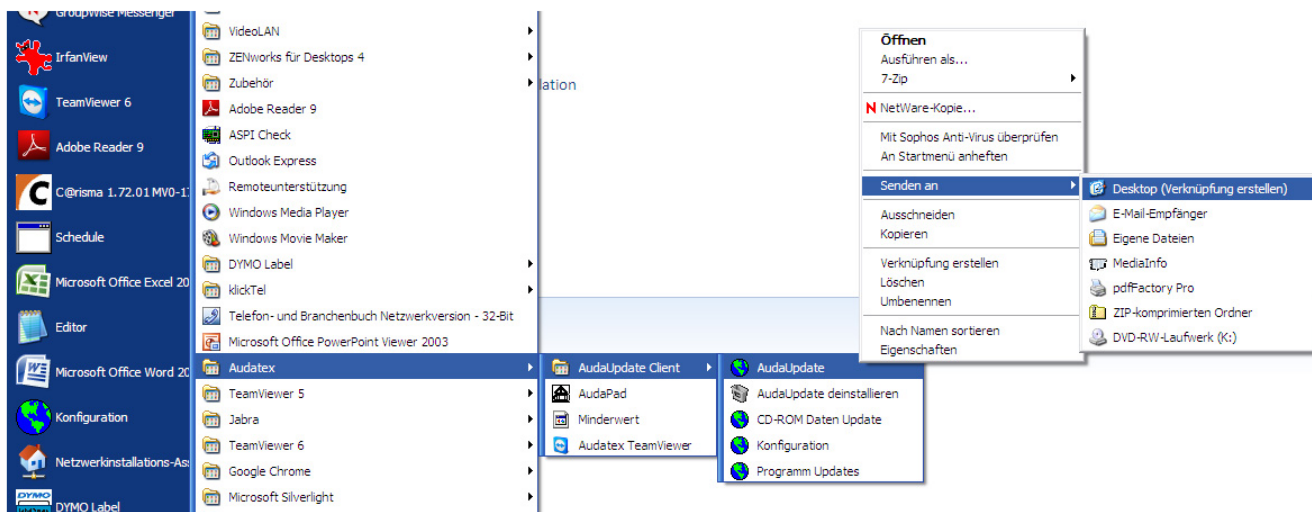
GroupWise Messenger
IrfanView
TeamViewer 6
Adobe Reader 9
C@risma 1.72.01 MV0-1
Schedule
Microsoft Office Excel 20
Editor
Microsoft Office Word 20
Konfiguration
Netzwerkinstallations-As
DYMO Label

VideoLAN
ZENworks für Desktops 4
Zubehör
Adobe Reader 9
ASPI Check
Outlook Express
Remoteunterstützung
Windows Media Player
Windows Movie Maker
DYMO Label
klickTel
Telefon- und Branchenbuch Netzwerkversion - 32-Bit
Microsoft Office PowerPoint Viewer 2003
Audatex
TeamViewer 5
Jabra
TeamViewer 6
Google Chrome
Microsoft Silverlight

lation

AudaUpdate Client
AudaPad
Minderwert
Audatex TeamViewer

AudaUpdate
AudaUpdate deinstallieren
CD-ROM Daten Update
Konfiguration
Programm Updates

Öffnen
Ausführen als...
7-Zip
NetWare-Kopie...
Mit Sophos Anti-Virus überprüfen
An Startmenü anheften
Senden an
Ausschneiden
Kopieren
Verknüpfung erstellen
Löschen
Umbenennen
Nach Namen sortieren
Eigenschaften

Desktop (Verknüpfung erstellen)
E-Mail-Empfänger
Eigene Dateien
MediaInfo
pdfFactory Pro
ZIP-komprimierten Ordner
DVD-RW-Laufwerk (K:)